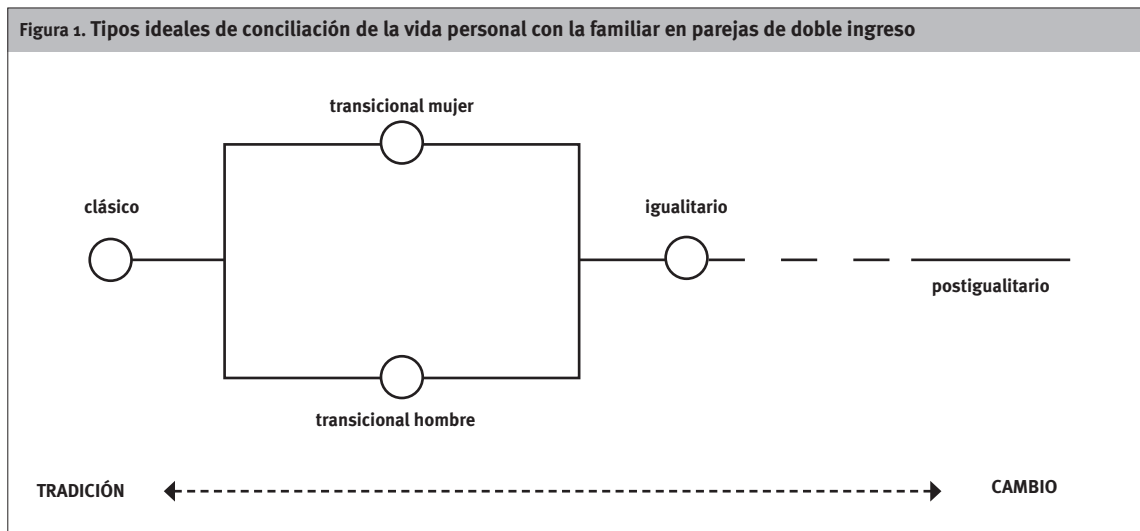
Figura 1. Tipos ideales de conciliación de la vida personal con la familiar en parejas de doble ingreso

transicional mujer

clásico

igualitario

postigualitario

transicional hombre

TRADICIÓN

CAMBIO